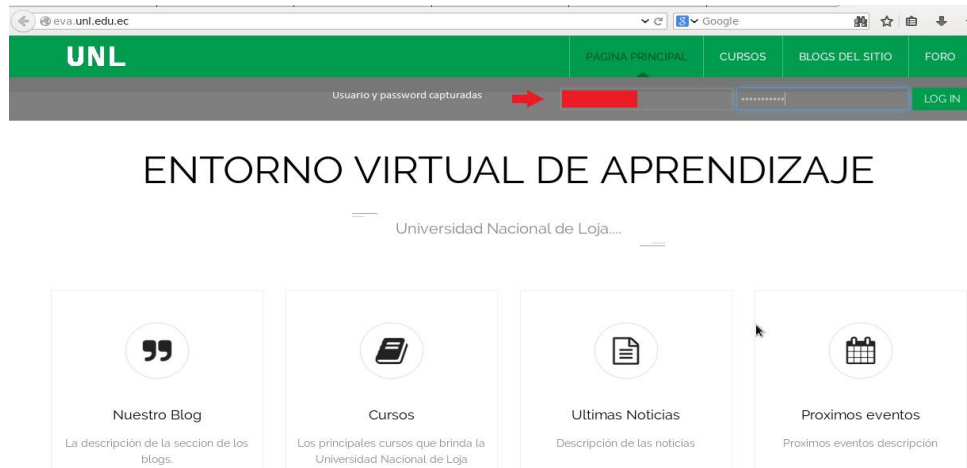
eva.unl.edu.ec

Google

UNL

PAGINA PRINCIPAL CURSOS BLOGS DEL SITIO FORO

Usuario y password capturadas

•••••••••••

LOG IN

ENTORNO VIRTUAL DE APRENDIZAJE

Universidad Nacional de Loja....

Nuestro Blog

La descripción de la seccion de los blogs.

Cursos

Los principales cursos que brinda la Universidad Nacional de Loja

Ultimas Noticias

Descripción de las noticias

Proximos eventos

Proximos eventos descripción